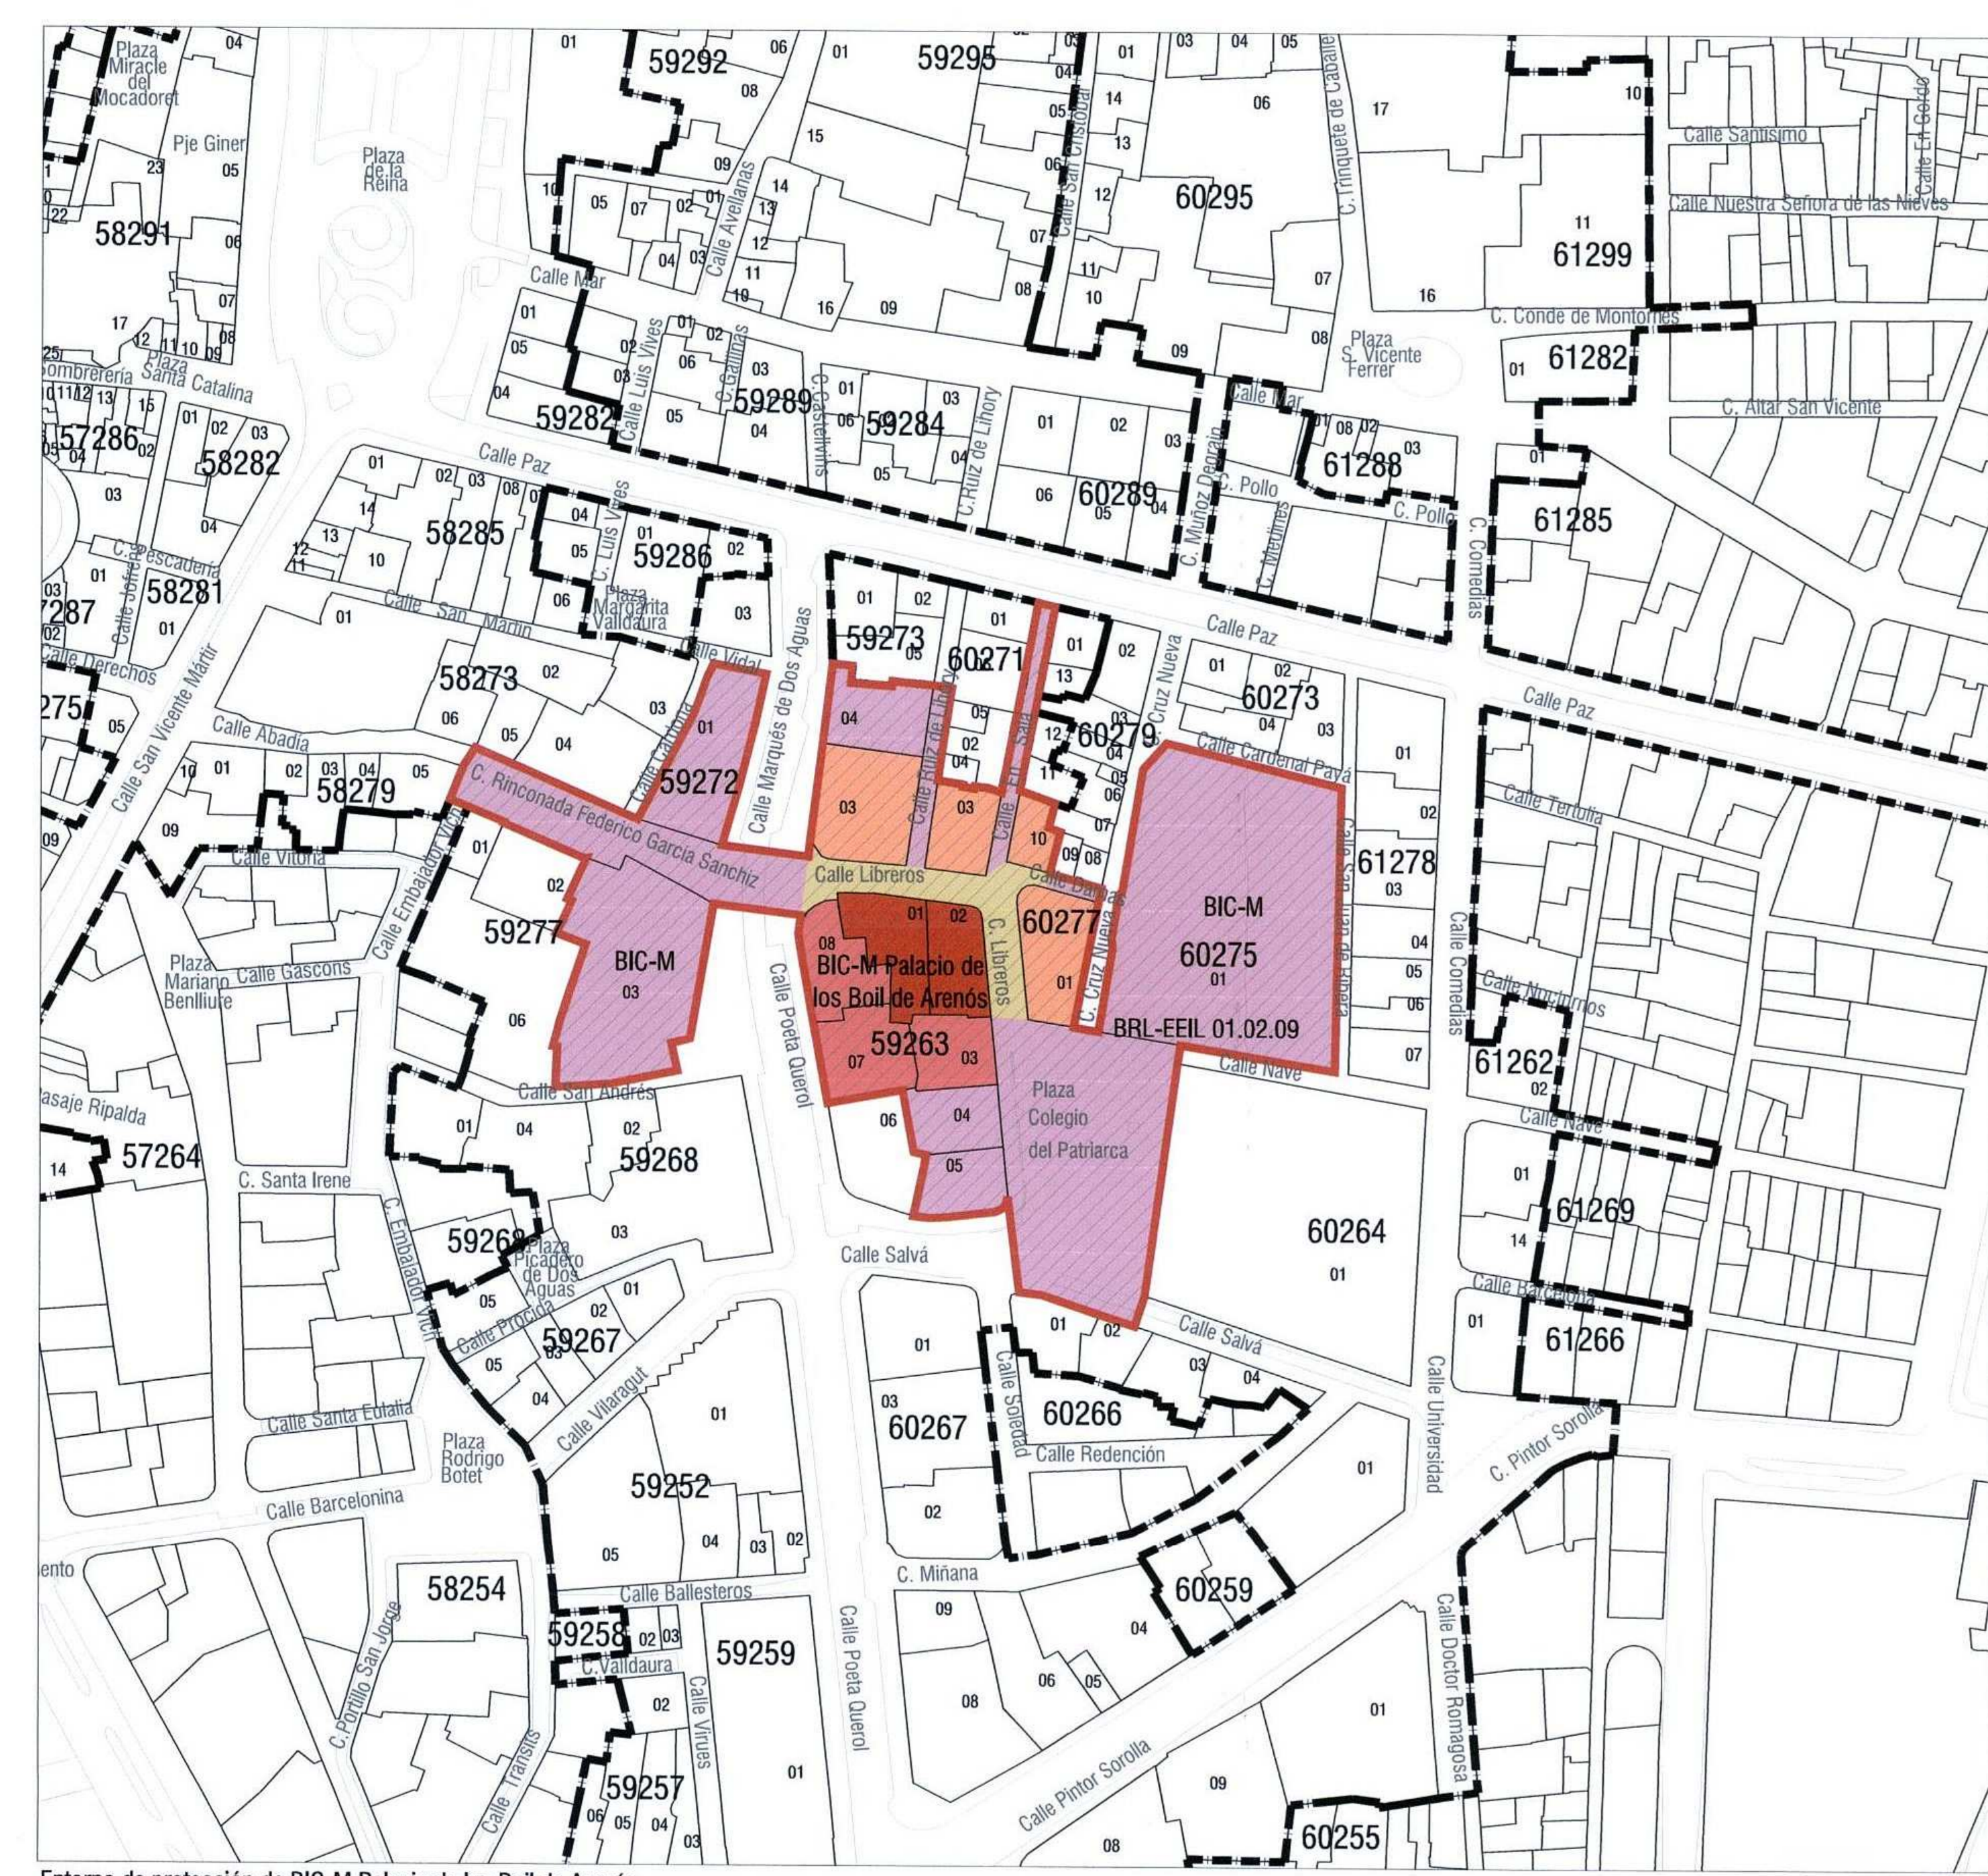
Plaza Miracle del Mocadoret
04
01
59292
06
01
59295
01
03
04
05
Pje Giner
08
15
14
13
06
Plaza de la Reina
05
23
09
Calle San Cristóbal
C. Trinquete de Caballeros
17
10
05
07
02
01
Calle Avellanas
14
13
06
12
60295
Calle Santísimo
Calle En Gordo
22
58291
06
04
03
12
11
10
07
11
Calle Nuestra Señora de las Nieves
11
61299
Calle Mar
16
09
08
10
07
16
07
01
10
01
02
Calle Gallinas
C. Conde de Montornés
17
12
11
10
09
08
25
Sombrerería
Plaza Santa Catalina
05
Calle Luis Vives
02
06
03
09
08
Plaza S. Vicente Ferrer
01
61282
03
04
59289
C. Castellvins
01
03
10
11
12
13
15
59282
05
04
06
59284
Calle Mar
C. Altar San Vicente
05
57286
02
01
02
03
Calle Paz
Calle Ruiz de Lihory
04
01
02
03
C. Muñoz Degrain
01
08
02
61288
03
04
58282
05
01
02
03
08
03
Calle Luis Vives
C. Ruiz de Lihory
06
60289
05
04
C. Pollo
C. Pollo
61285
C. Comedias
C. Pescadería
14
04
01
59286
02
13
10
58285
12
11
05
C. Tremines
Calle Jofrens
01
58281
01
C. Luis Vives
06
Plaza Margarita Valldaura
03
01
02
01
287
02
Calle San Martín
01
Calle Vidal
Calle Marqués de Dos Aguas
59273
05
60271
01
02
Calle Paz
Calle Derechos
02
58273
01
13
Calle Cruz Nueva
01
02
60273
Calle Paz
275
05
Calle San Vicente Mártir
Calle Abadía
06
05
04
03
Calle Calatrava
Calle Ruiz de Lihory
04
05
12
60279
04
03
Calle Cardenal Payá
01
10
01
02
03
04
05
58279
C. Rinconada Federico García Sanchiz
59272
02
04
C. En Sala
11
06
05
Calle Tertulia
09
09
01
03
03
10
07
02
Calle Vitoria
Calle Embajador Vich
Calle Libreros
09
08
Calle Dames
61278
03
02
59277
01
02
60277
BIC-M
Calle San Juan de Ribera
BIC-M
08
BIC-M Palacio de los Boil de Arenós
C. Libreros
C. Cruz Nueva
60275
Calle Comedias
04
Plaza Mariano Benlliure
Calle Gascons
03
Calle Poeta Querol
01
01
05
Calle Nou Ferros
06
06
59263
BRL-EEIL 01.02.09
06
07
07
03
Calle Nave
61262
02
Pasaje Ripalda
Calle San Andrés
Plaza Colegio del Patriarca
01
04
02
06
04
Calle Nave
57264
59268
05
01
14
C. Santa Irene
C. Embajador Vich
61269
14
59268
03
Calle Salvá
60264
01
Plaza Picadero de Dos Aguas
01
Calle Barcelona
05
Calle Procida
02
01
02
Calle Salvá
01
61266
59267
03
05
03
04
01
Calle Soledad
04
Calle Universidad
Calle Vilaragut
60266
Calle Santa Eulalia
03
60267
C. Pintor Sorolla
01
Plaza Rodrigo Botet
Calle Redención
59252
01
Calle Barcelonina
02
04
03
02
05
ento
C. Miñana
58254
Calle Ballesteros
59258
02
03
09
60259
04
C. Valldaura
59259
Calle Poeta Querol
Calle Doctor Romagosa
C. Portillo San Jorge
02
Calle Virues
08
06
05
01
Calle Pintor Sorolla
01
Calle Transits
59257
09
06
05
04
03
08
60255
Entorno de protección de BIC-M Palacio de los Boil de Arenós